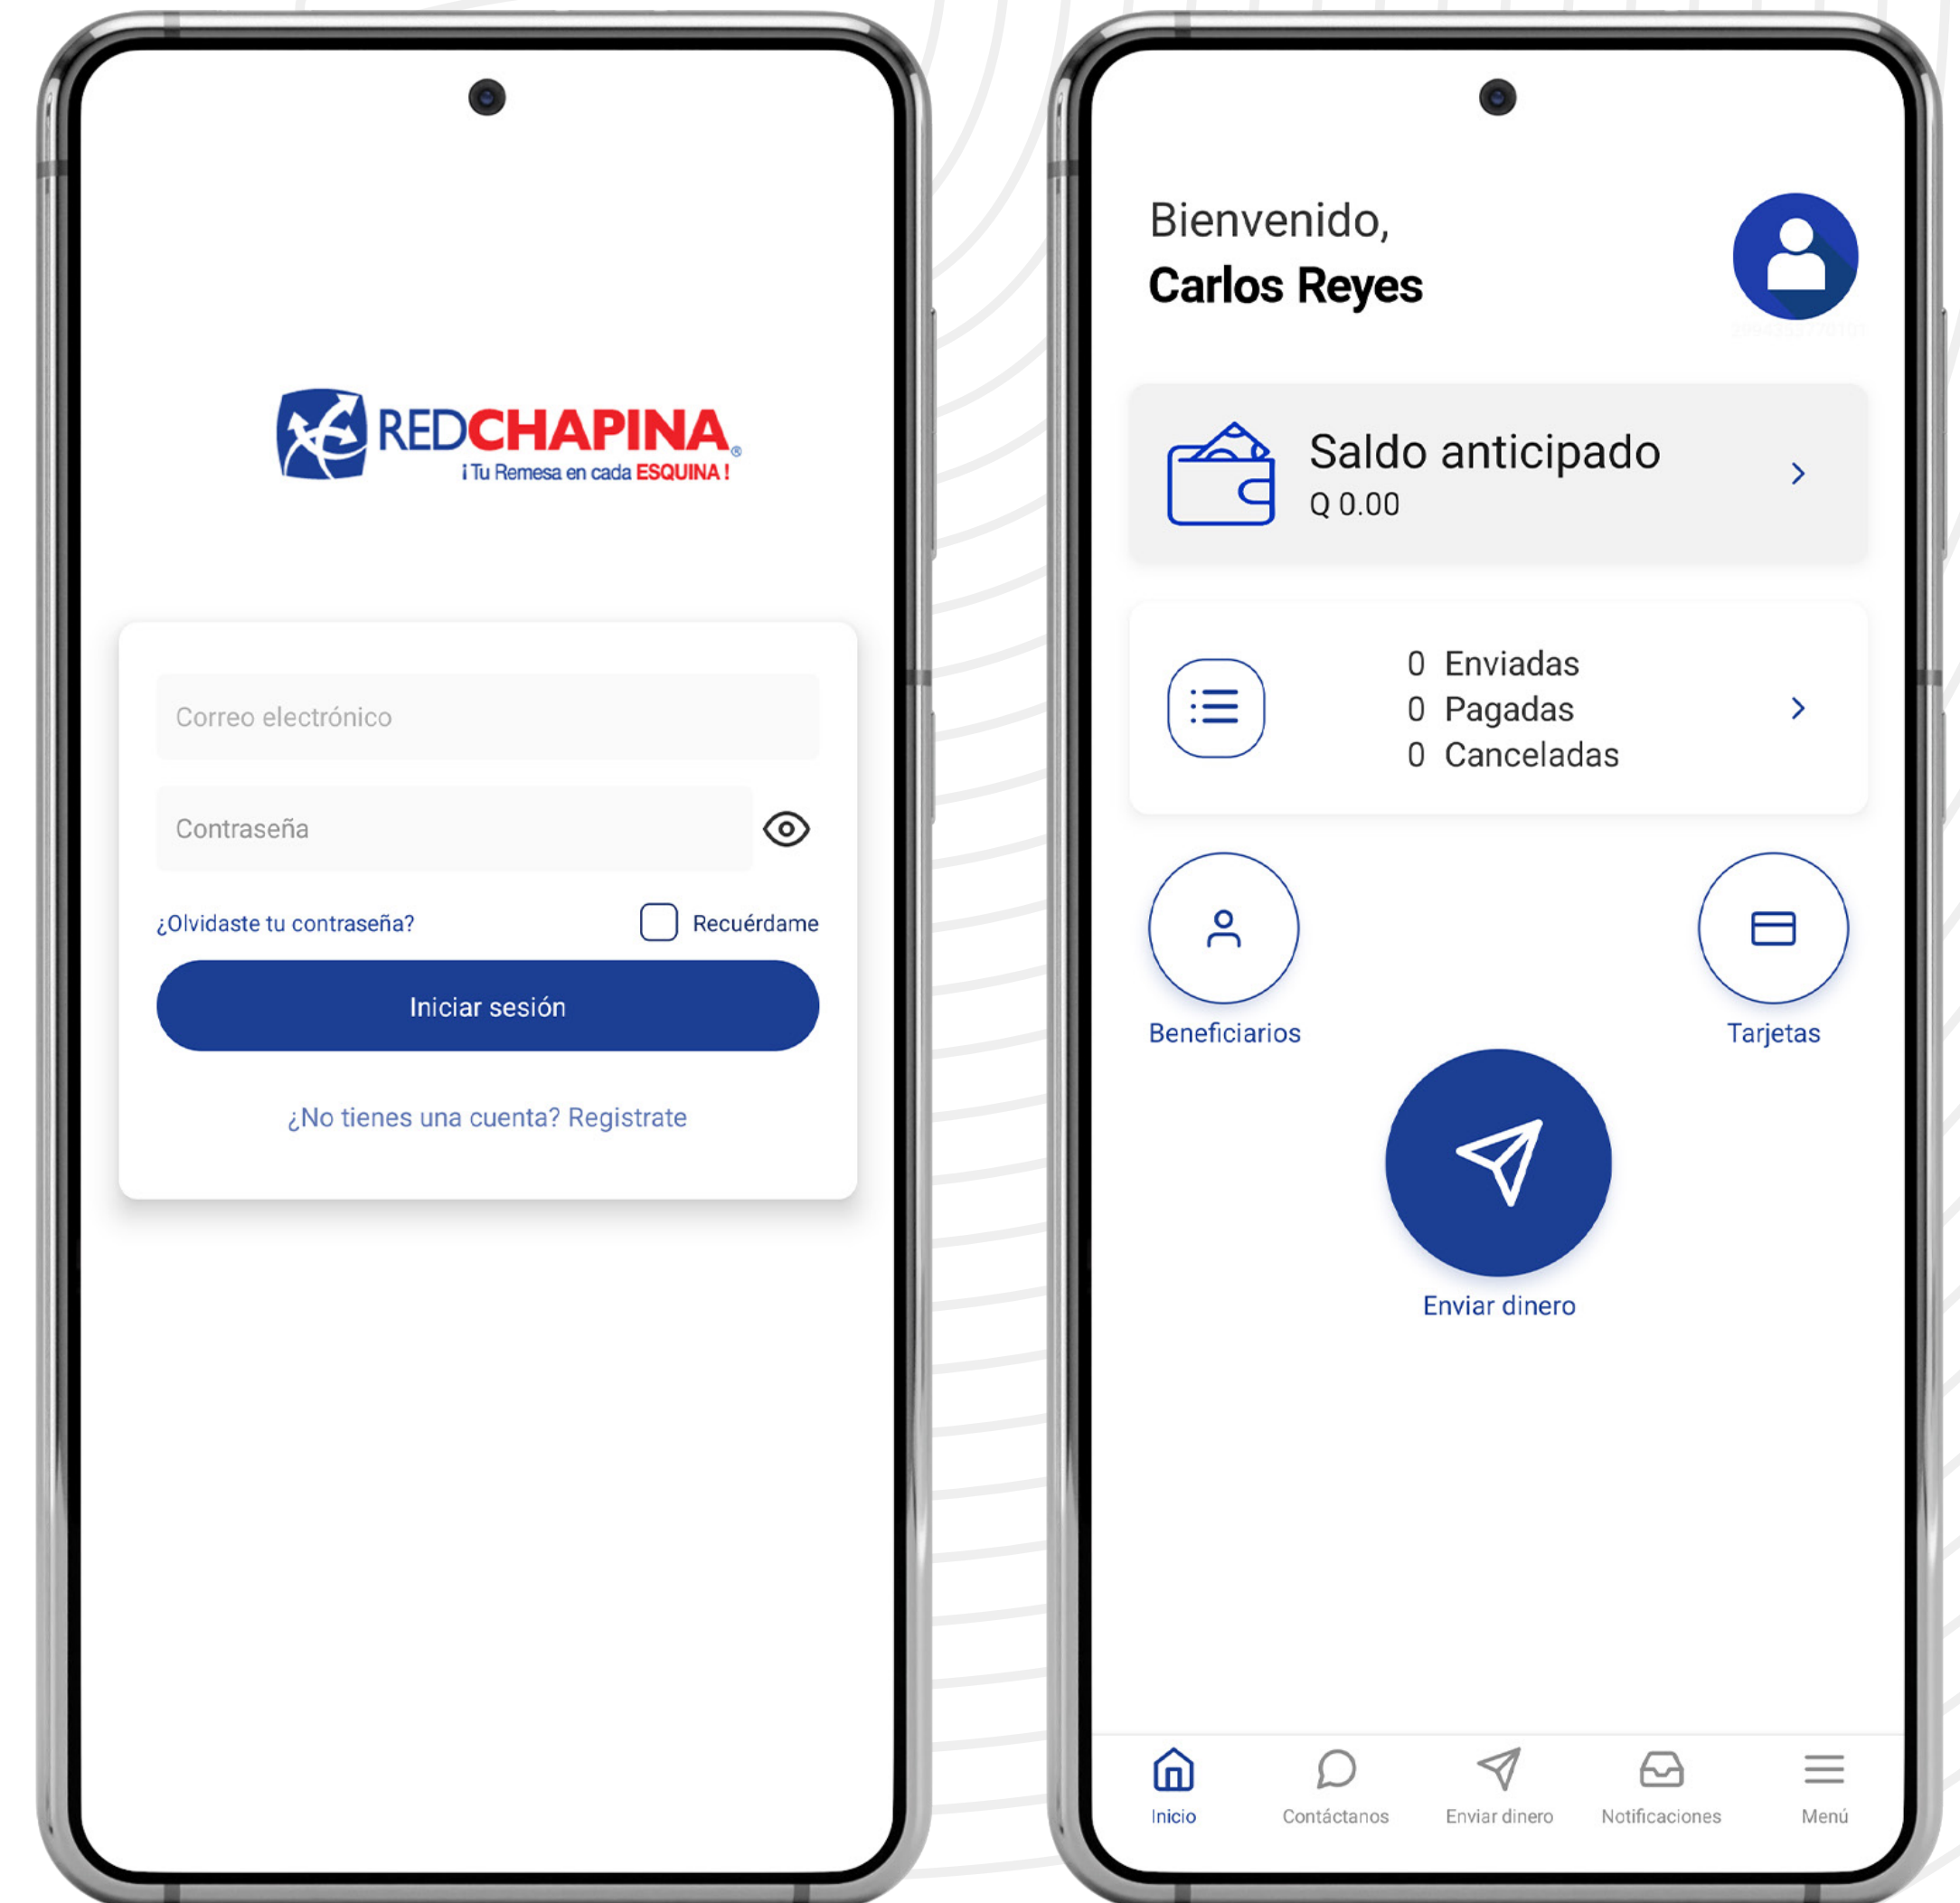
REDCHAPINA
¡Tu Remesa en cada ESQUINA!

Correo electrónico

Contraseña

¿Olvidaste tu contraseña?

Recuérdame

Iniciar sesión

¿No tienes una cuenta? Registrate

Bienvenido,
Carlos Reyes

Saldo anticipado
Q 0.00

0 Enviadas
0 Pagadas
0 Canceladas

Beneficiarios

Tarjetas

Enviar dinero

Inicio
Contáctanos
Enviar dinero
Notificaciones
Menú